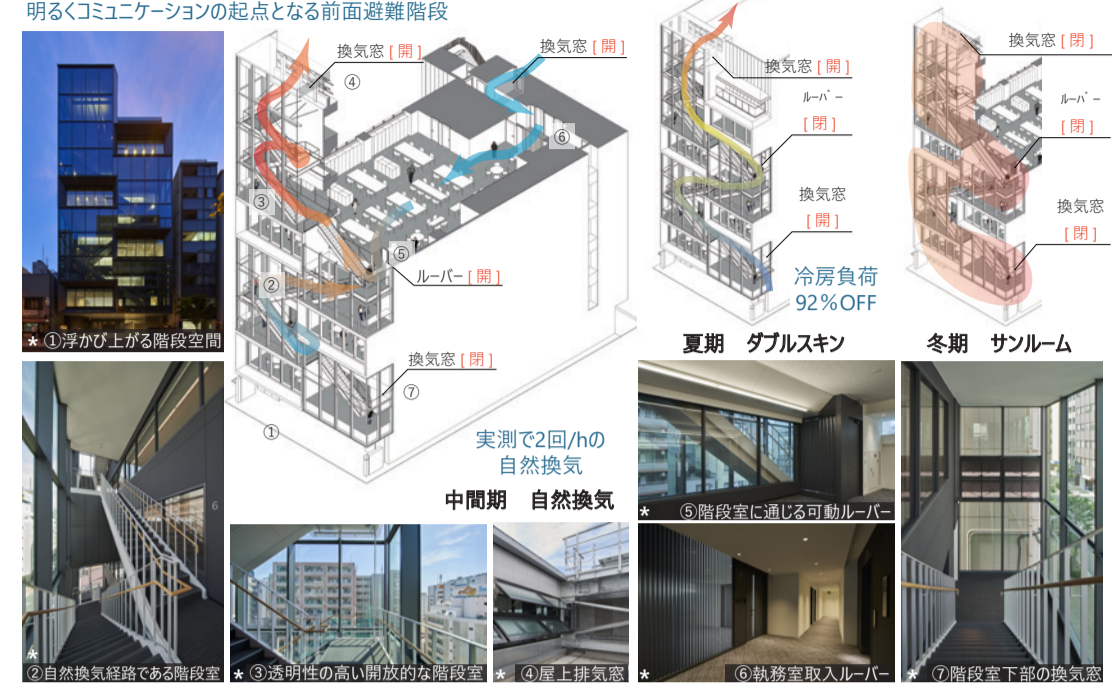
明るくコミュニケーションの起点となる前面避難階段

＊①浮かび上がる階段空間

換気窓 [ 開 ]

換気窓 [ 開 ]

④

⑥

③

⑤

ルーバー [ 開 ]

②

換気窓 [ 閉 ]

⑦

①

実測で2回/hの
自然換気

中間期　自然換気

換気窓 [ 開 ]

ルーバー

[ 閉 ]

換気窓

[ 開 ]

冷房負荷
92％OFF

夏期　ダブルスキン

換気窓 [ 閉 ]

ルーバー

[ 閉 ]

換気窓

[ 閉 ]

冬期　サンルーム

6

＊②自然換気経路である階段室

＊③透明性の高い開放的な階段室

＊④屋上排気窓

＊⑤階段室に通じる可動ルーバー

＊⑥執務室取入ルーバー

＊⑦階段室下部の換気窓